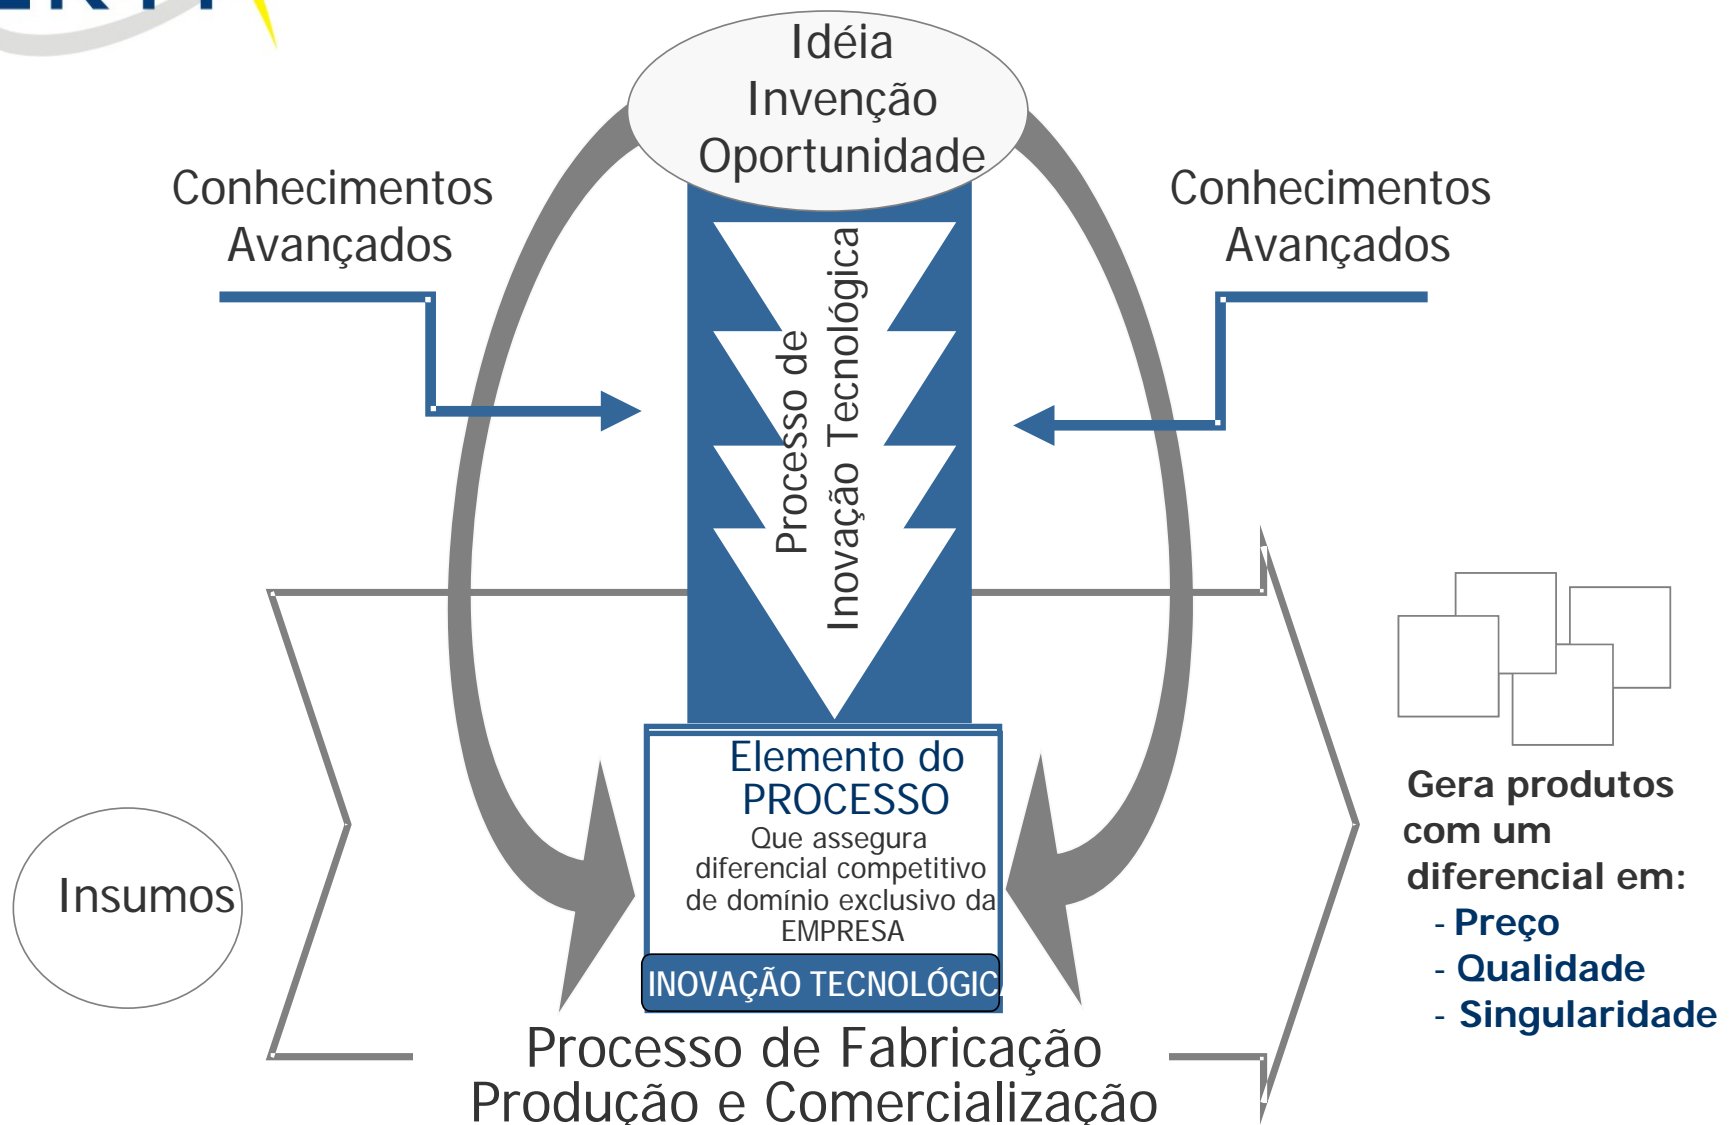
Idéia
Invenção
Oportunidade

Conhecimentos Avançados

Conhecimentos Avançados

Processo de Inovação Tecnológica

Elemento do PROCESSO
Que assegura diferencial competitivo de domínio exclusivo da EMPRESA
INOVAÇÃO TECNOLÓGIC

Insumos

Gera produtos com um diferencial em:
- Preço
- Qualidade
- Singularidade

Processo de Fabricação
Produção e Comercialização